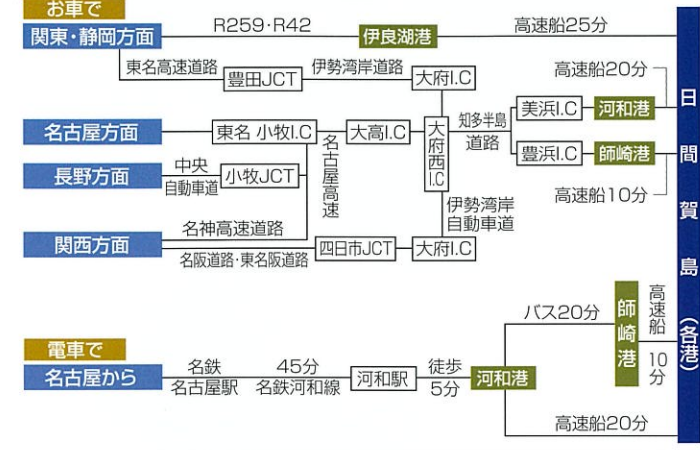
お車で

関東・静岡方面

R259·R42

伊良湖港

高速船25分

東名高速道路

豊田JCT

伊勢湾岸道路

大府I.C

高速船20分

知多半島道路

美浜I.C

河和港

日間賀島（各港）

名古屋方面

東名 小牧I.C

大高I.C

大府西I.C

豊浜I.C

師崎港

長野方面

中央自動車道

小牧JCT

名古屋高速

高速船10分

伊勢湾岸自動車道

名神高速道路

関西方面

四日市JCT

大府I.C

名阪道路·東名阪道路

電車で

名古屋から

名鉄名古屋駅

45分 名鉄河和線

河和駅

徒歩5分

河和港

バス20分

師崎港

高速船10分

高速船20分